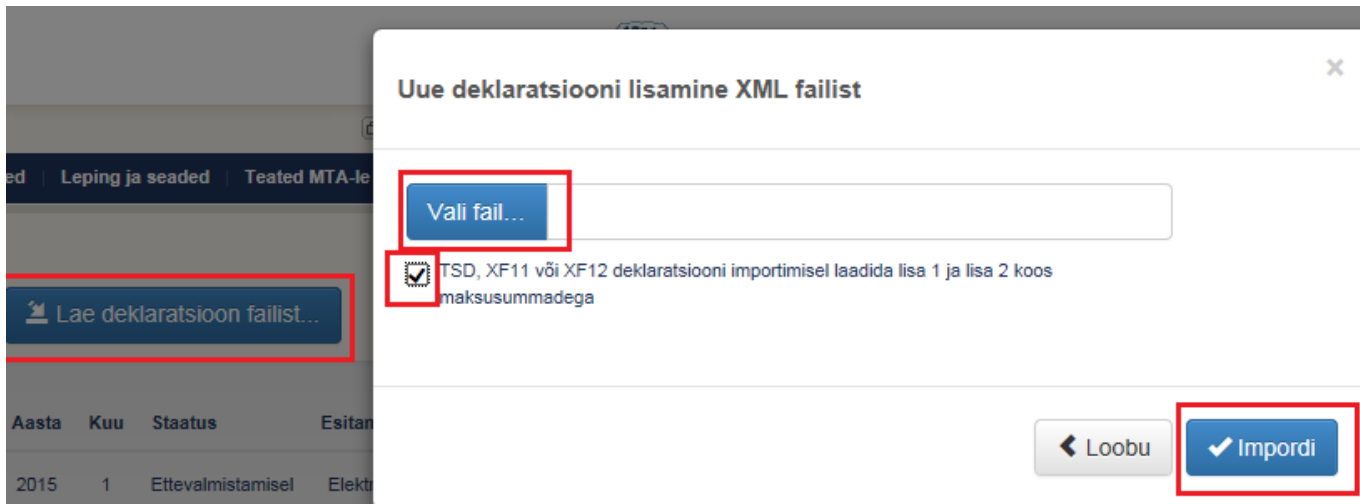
ed | Leping ja seaded | Teated MTA-le

Lae deklaratsioon failist...

| Aasta | Kuu | Staatus | Esitan |
|---|---|---|---|
| 2015 | 1 | Ettevalmistamisel | Elektr |

Uue deklaratsiooni lisamine XML failist

×

Vali fail...

TSD, XF11 või XF12 deklaratsiooni importimisel laadida lisa 1 ja lisa 2 koos maksusummadega

Loobu

Impordi